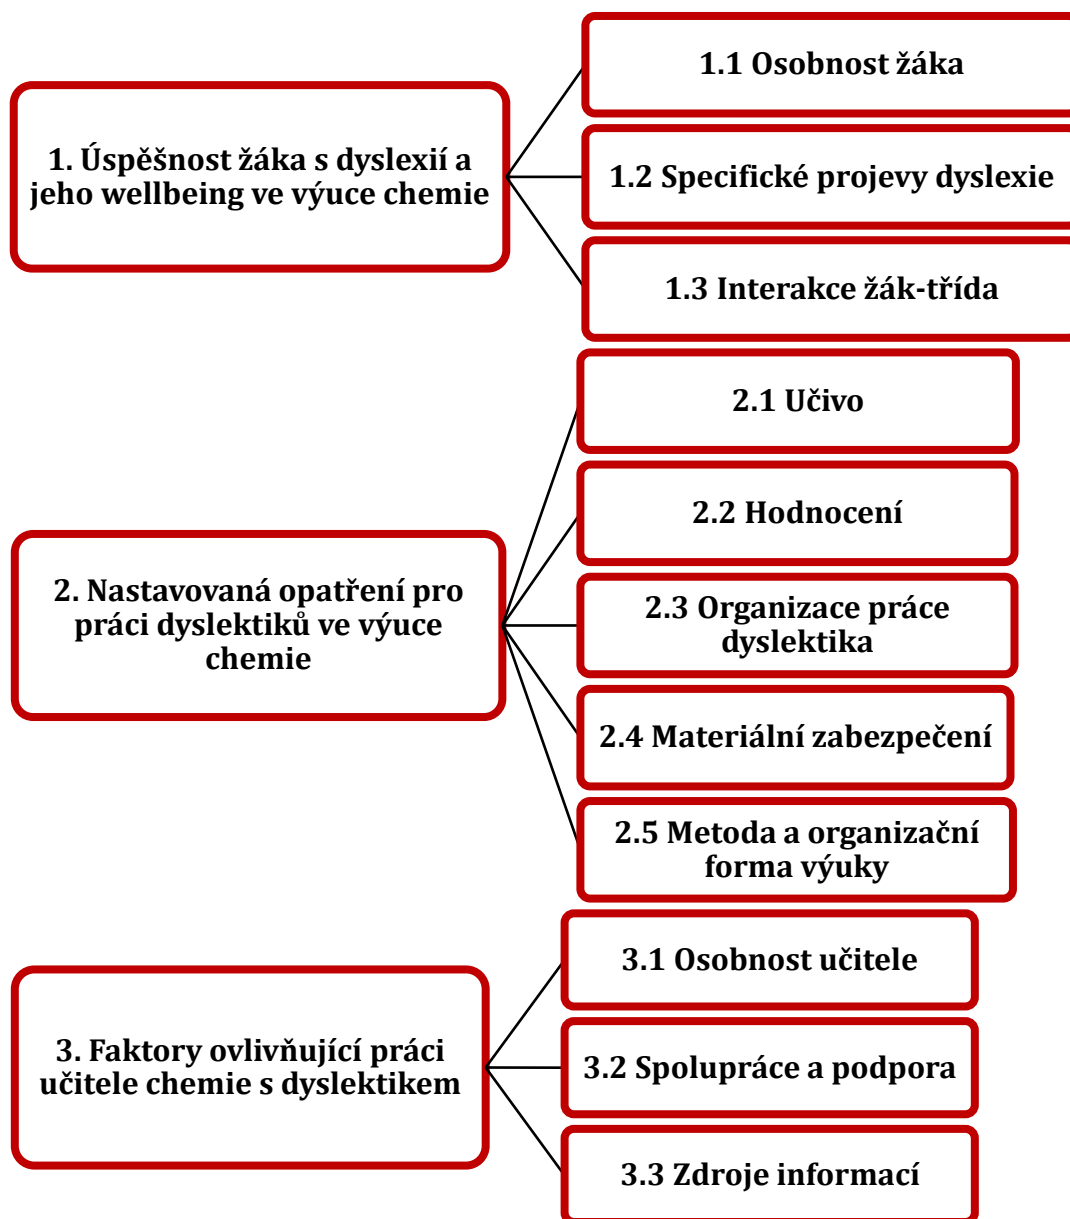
1. Úspěšnost žáka s dyslexií a jeho wellbeing ve výuce chemie

1.1 Osobnost žáka

1.2 Specifické projevy dyslexie

1.3 Interakce žák-třída

2. Nastavovaná opatření pro práci dyslektiků ve výuce chemie

2.1 Učivo

2.2 Hodnocení

2.3 Organizace práce dyslektika

2.4 Materiální zabezpečení

2.5 Metoda a organizační forma výuky

3. Faktory ovlivňující práci učitele chemie s dyslektikem

3.1 Osobnost učitele

3.2 Spolupráce a podpora

3.3 Zdroje informací